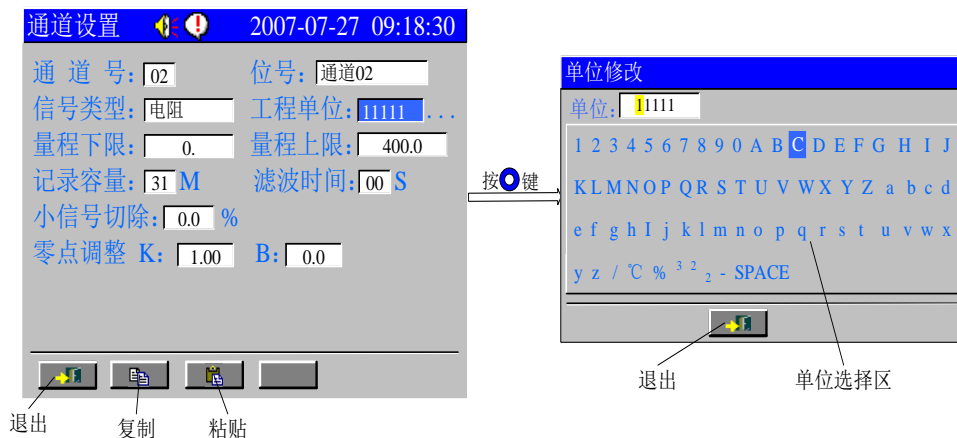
通道设置 2007-07-27 09:18:30

通 道 号: 02
位号: 通道02
信号类型: 电阻
工程单位: 11111 ...
量程下限: 0.
量程上限: 400.0
记录容量: 31 M
滤波时间: 00 S
小信号切除: 0.0 %
零点调整 K: 1.00 B: 0.0

退出
复制
粘贴

按 键

单位修改
单位: 11111

1 2 3 4 5 6 7 8 9 0 A B C D E F G H I J
K L M N O P Q R S T U V W X Y Z a b c d
e f g h I j k l m n o p q r s t u v w x
y z / ℃ % $^3$ $^2$ $_2$ - SPACE

退出
单位选择区